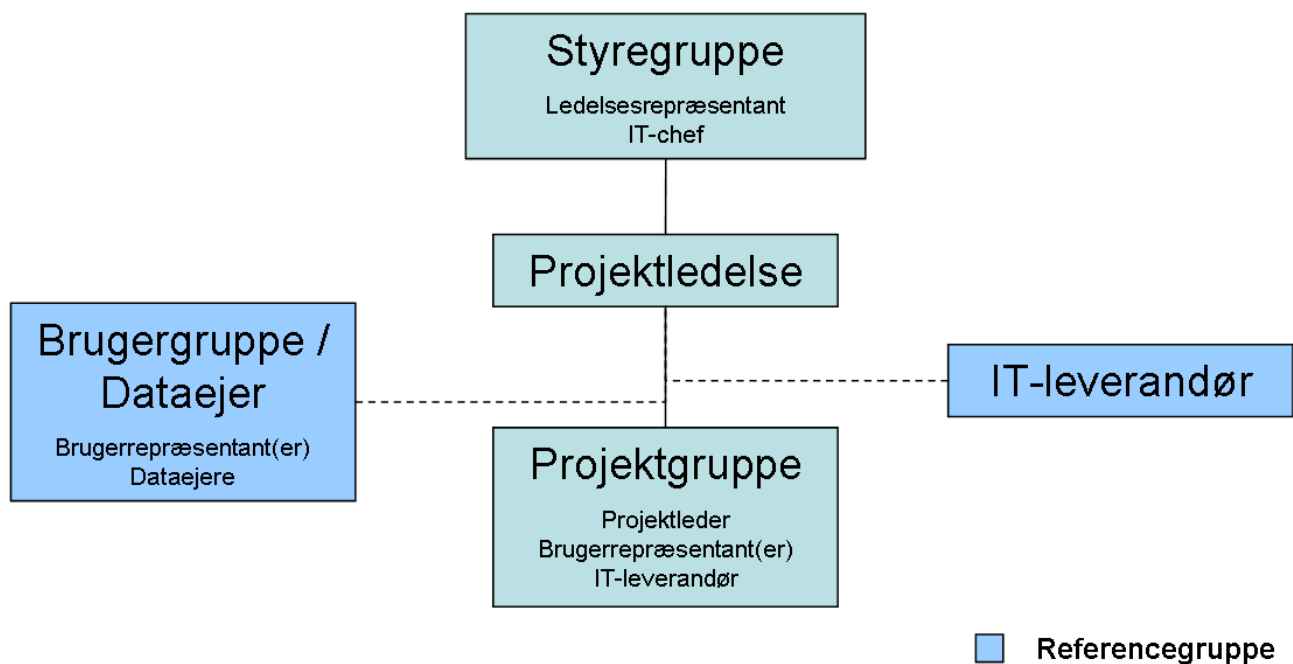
Styregruppe
Ledelsesrepræsentant
IT-chef

Projektledelse

Brugergruppe / Dataejer
Brugerrepræsentant(er)
Dataejere

IT-leverandør

Projektgruppe
Projektleder
Brugerrepræsentant(er)
IT-leverandør

Referencegruppe